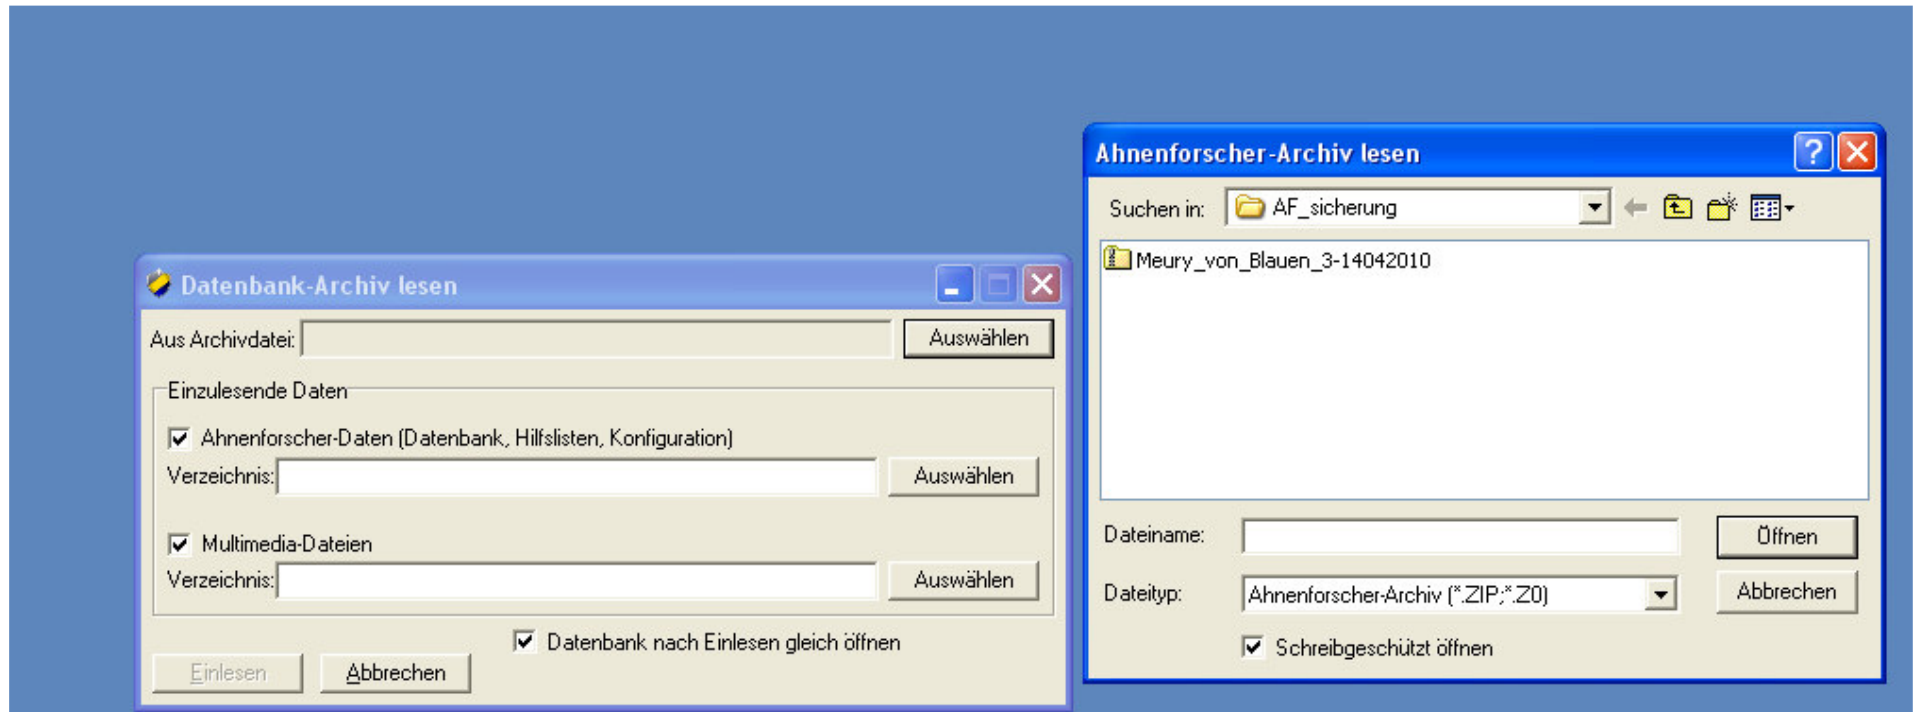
Datenbank-Archiv lesen

Aus Archivdatei:
Auswählen

Einzulesende Daten

Ahnenforscher-Daten (Datenbank, Hilfslisten, Konfiguration)

Verzeichnis:
Auswählen

Multimedia-Dateien

Verzeichnis:
Auswählen

Datenbank nach Einlesen gleich öffnen

Einlesen
Abbrechen

Ahnenforscher-Archiv lesen

Suchen in: AF_sicherung

Meury_von_Blauen_3-14042010

Dateiname:
Öffnen

Dateityp: Ahnenforscher-Archiv (*.ZIP;*.Z0)
Abbrechen

Schreibgeschützt öffnen